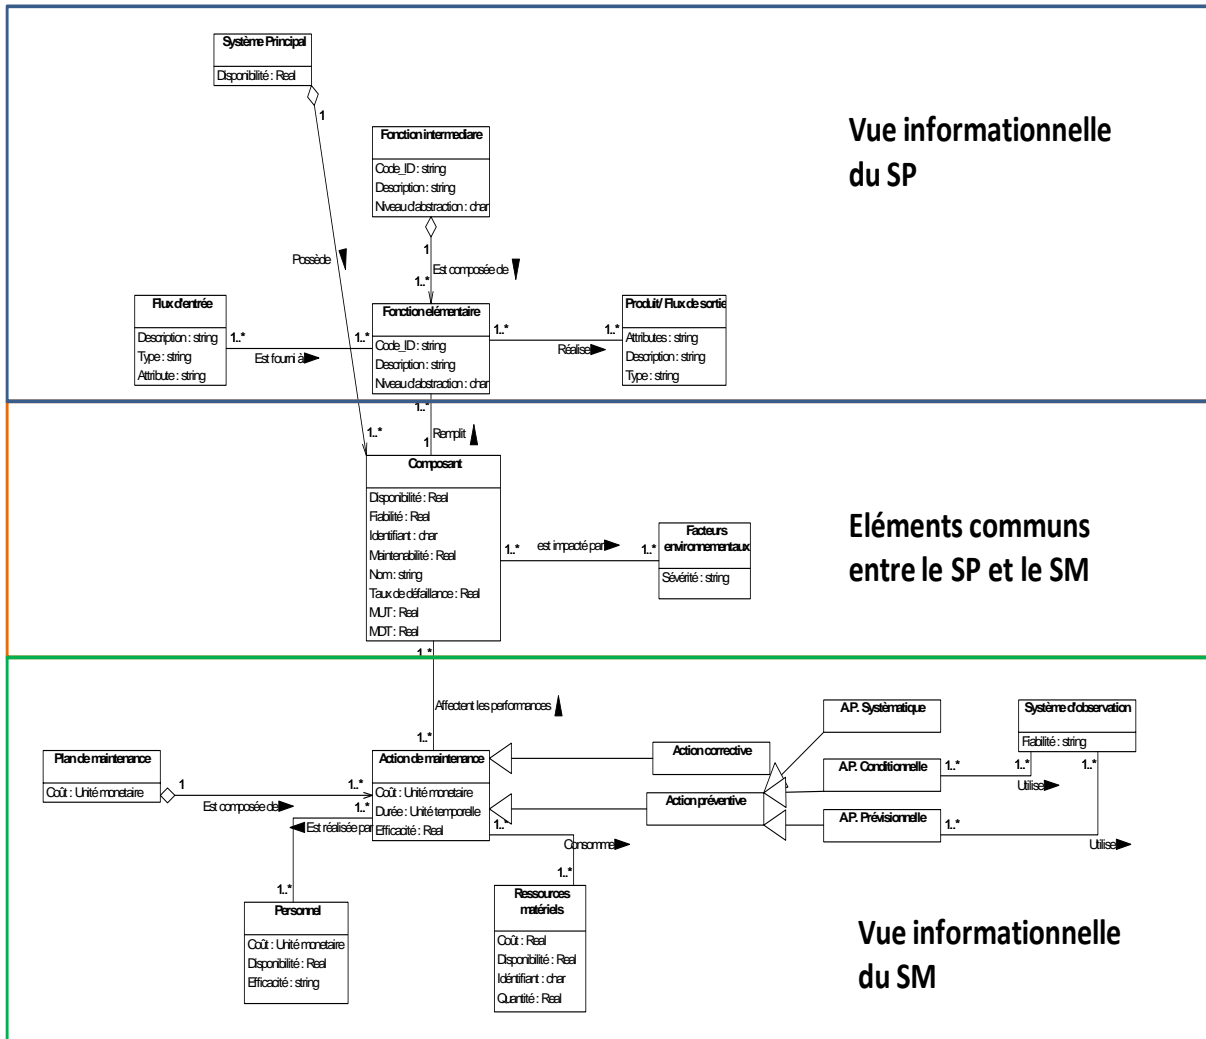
Système Principal
Disponibilité : Real

1

Fonction intermediare
Code_ID : string
Description : string
Niveau d'abstraction : char

Vue informationnelle du SP

1
Possède
1..*
Est composée de

Flux d'entrée
Description : string
Type : string
Attribute : string

1..*
Est fourni à
1..*

Fonction élémentaire
Code_ID : string
Description : string
Niveau d'abstraction : char

1..*
Réalise
1..*

Produit/ Flux de sortie
Attributes : string
Description : string
Type : string

1..*
1..*
Remplit
1

Composant
Disponibilité : Real
Fiabilité : Real
Identifiant : char
Maintenabilité : Real
Nom : string
Taux de défaillance : Real
MUT : Real
MDT : Real

1..*
est impacté par
1..*

Facteurs environnementaux
Sévérité : string

Eléments communs entre le SP et le SM

1..*
Affectent les performances
1..*

Plan de maintenance
Coût : Unité monetaire

1
Est composée de
1..*

Action de maintenance
Coût : Unité monetaire
Durée : Unité temporelle
Efficacité : Real

1..*
Est réalisée par
1..*
Consomme
1..*

Action corrective
Action préventive

A.P. Systèmatique
A.P. Conditionnelle
A.P. Prévisionnelle

1..*
1..*
Utilise
1..*
1..*
Utilise

Système d'observation
Fiabilité : string

1..*

Personnel
Coût : Unité monetaire
Disponibilité : Real
Efficacité : string

Ressources matériels
Coût : Real
Disponibilité : Real
Identifiant : char
Quantité : Real

Vue informationnelle du SM